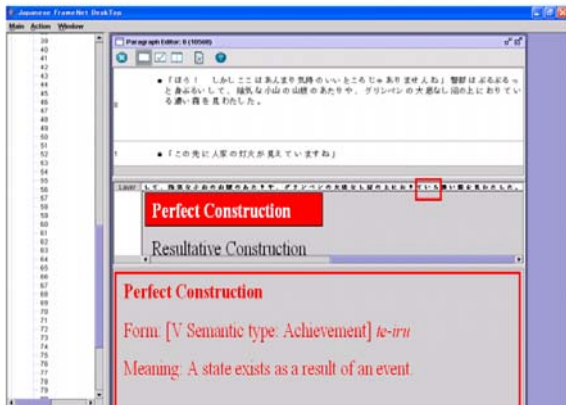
Japanese FrameNet DeskTop

Main Action Window

39
40
41
42
43
44
45
46
47
48
49
50
51
52
53
54
55
56
57
58
59
60
61
62
63
64
65
66
67
68
69
70
71
72
73
74
75
76
77
78
79

Paragraph Editor: 0 (10500)

0 ●「ほう！ しかしここはあんまり気持のいいところじゃありませんね」警部はぶるぶるっと身ぶるいして、陰気な小山の山腹のあたりや、グリンペンの大底なし沼の上におりている濃い霧を見わたした。

1 ●「この先に人家の灯火が見えていますね」

Layer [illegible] ている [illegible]

Perfect Construction

Resultative Construction

Perfect Construction

Form: [V Semantic type: Achievement] te-iru

Meaning: A state exists as a result of an event.